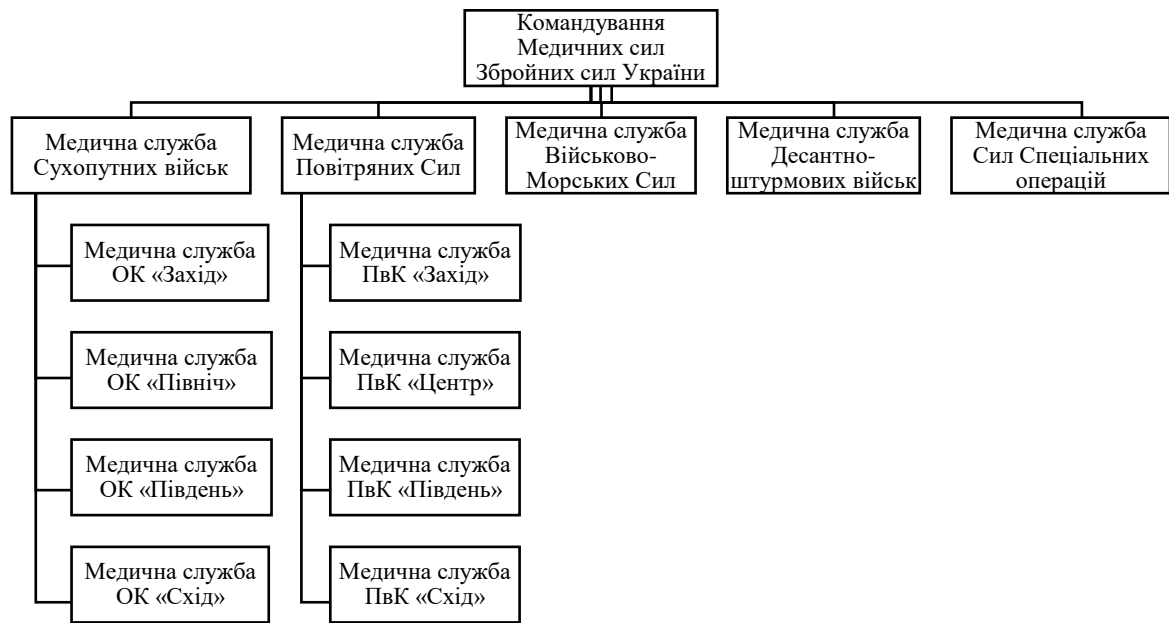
Командування Медичних сил Збройних сил України

Медична служба Сухопутних військ

Медична служба Повітряних Сил

Медична служба Військово-Морських Сил

Медична служба Десантно-штурмових військ

Медична служба Сил Спеціальних операцій

Медична служба ОК «Захід»

Медична служба ОК «Північ»

Медична служба ОК «Південь»

Медична служба ОК «Схід»

Медична служба ПвК «Захід»

Медична служба ПвК «Центр»

Медична служба ПвК «Південь»

Медична служба ПвК «Схід»